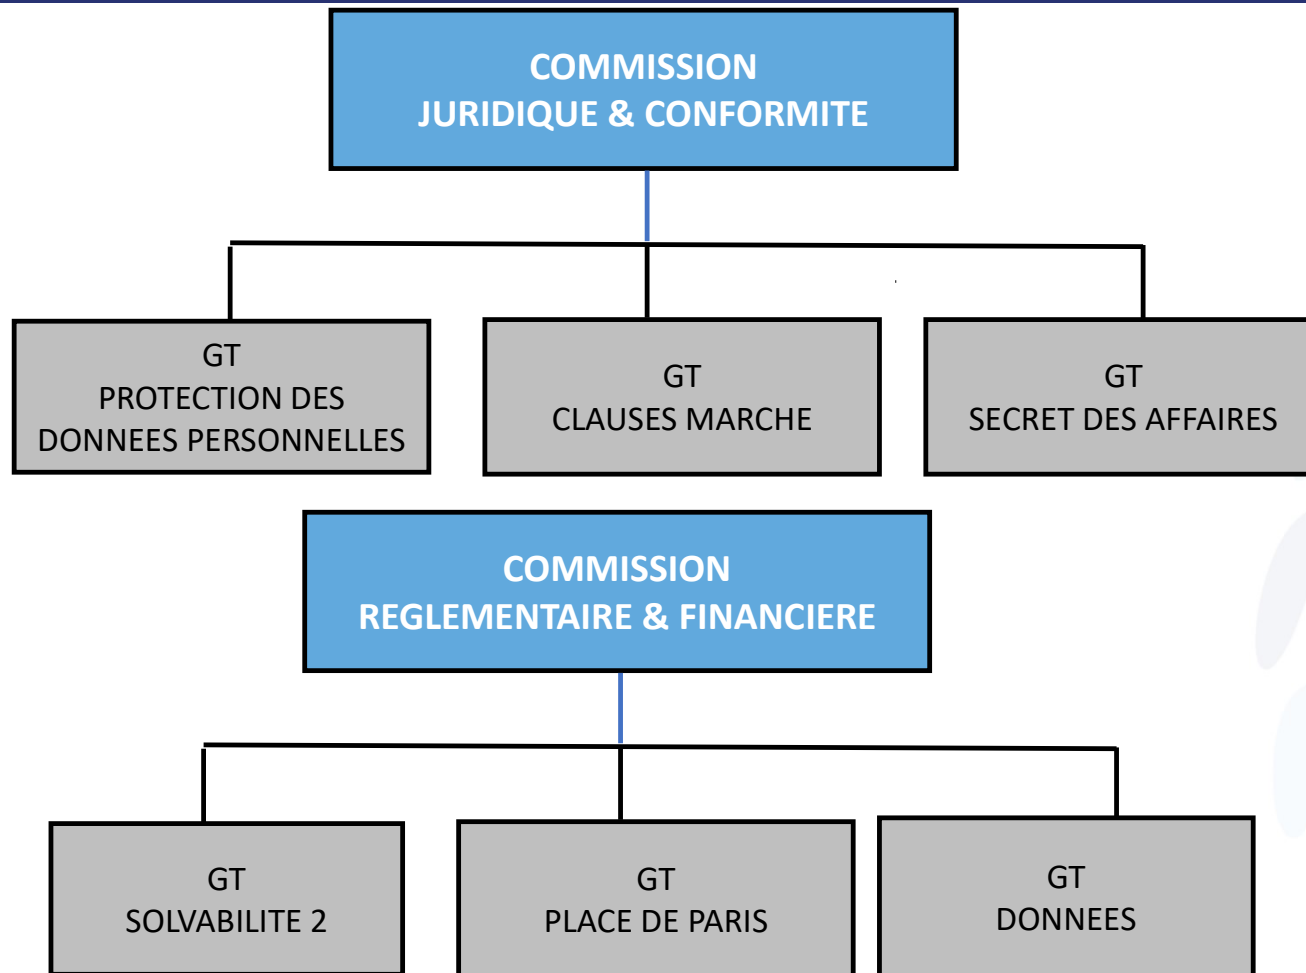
COMMISSION
JURIDIQUE & CONFORMITE

GT
PROTECTION DES DONNEES PERSONNELLES

GT
CLAUSES MARCHE

GT
SECRET DES AFFAIRES

COMMISSION
REGLEMENTAIRE & FINANCIERE

GT
SOLVABILITE 2

GT
PLACE DE PARIS

GT
DONNEES